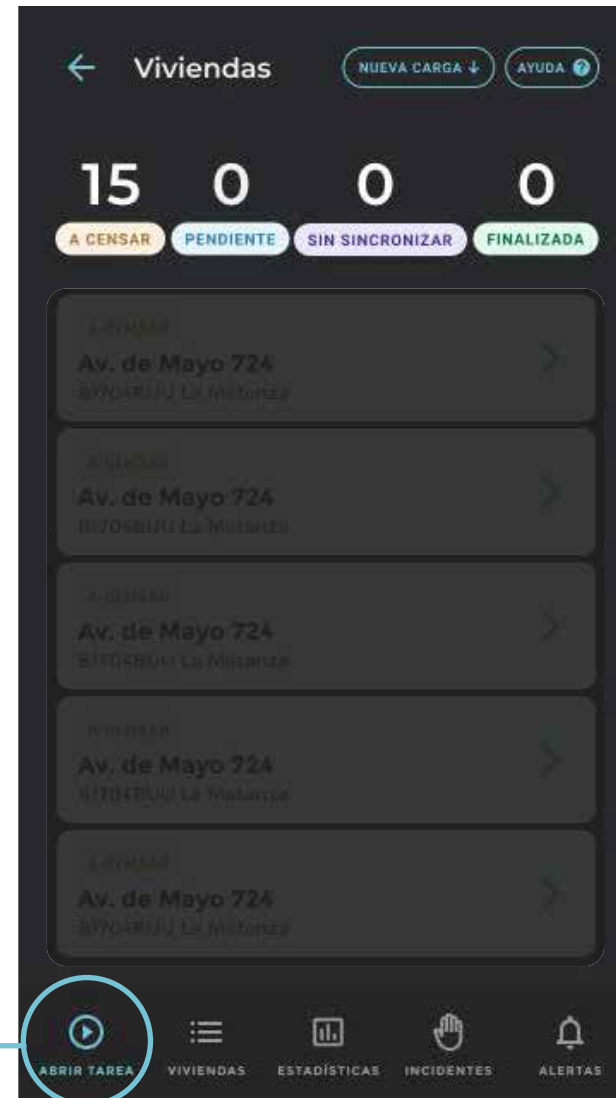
← Viviendas NUEVA CARGA ↓ AYUDA

15 A CENSAR
0 PENDIENTE
0 SIN SINCRONIZAR
0 FINALIZADA

A CENSAR
Av. de Mayo 724
B1704FBUU La Matanza

A CENSAR
Av. de Mayo 724
B1704FBUU La Matanza

A CENSAR
Av. de Mayo 724
B1704FBUU La Matanza

A CENSAR
Av. de Mayo 724
B1704FBUU La Matanza

A CENSAR
Av. de Mayo 724
B1704FBUU La Matanza

ABRIR TAREA VIVIENDAS ESTADÍSTICAS INCIDENTES ALERTAS